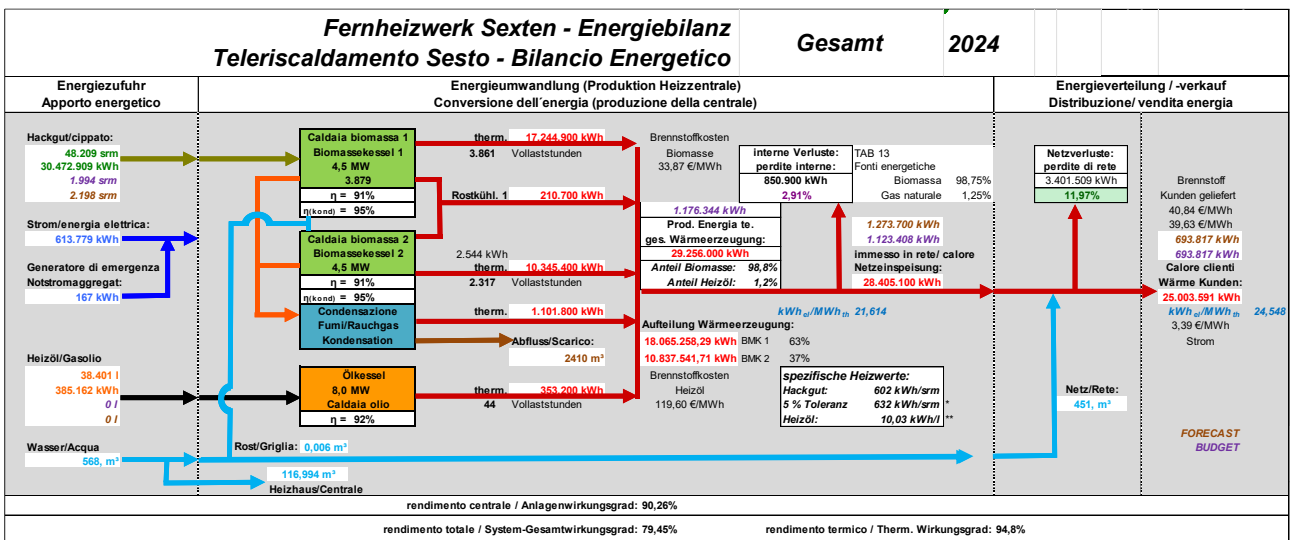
Fernheizwerk Sexten - Energiebilanz
Teleriscaldamento Sesto - Bilancio Energetico

Gesamt 2024

Energiezufuhr
Apporto energetico

Energieumwandlung (Produktion Heizzentrale)
Conversione dell´energia (produzione della centrale)

Energieverteilung / -verkauf
Distribuzione/ vendita energia

Hackgut/cippato:
48.209 srm
30.472.909 kWh
1.994 srm
2.198 srm

Strom/energia elettrica:
613.779 kWh

Generatore di emergenza
Notstromaggregat:
167 kWh

Heizöl/Gasolio
38.401 l
385.162 kWh
0 l
0 l

Wasser/Acqua
568, m³

Caldaia biomassa 1
Biomassekessel 1
4,5 MW
3.879
η = 91%
η(kond) = 95%

Caldaia biomassa 2
Biomassekessel 2
4,5 MW
η = 91%
η(kond) = 95%

Condensazione
Fumi/Rauchgas
Kondensation

Ölkessel
8,0 MW
Caldaia olio
η = 92%

therm. 17.244.900 kWh
3.861 Vollaststunden

Rostkühl. 1 210.700 kWh

2.544 kWh
therm. 10.345.400 kWh
2.317 Vollaststunden

therm. 1.101.800 kWh

Abfluss/Scarico:
2410 m³

therm. 353.200 kWh
44 Vollaststunden

Rost/Griglia: 0,006 m³

116,994 m³
Heizhaus/Centrale

Brennstoffkosten
Biomasse
33,87 €/MWh

interne Verluste:
perdite interne:
850.900 kWh
2,91%

TAB 13
Fonti energetiche
Biomassa 98,75%
Gas naturale 1,25%

1.176.344 kWh
Prod. Energia te.
ges. Wärmeerzeugung:
29.256.000 kWh
Anteil Biomasse: 98,8%
Anteil Heizöl: 1,2%

1.273.700 kWh
1.123.408 kWh
immesso in rete/ calore
Netzeinspeisung:
28.405.100 kWh

kWh$_{el}$/MWh$_{th}$ 21,614

Aufteilung Wärmeerzeugung:
18.065.258,29 kWh BMK 1 63%
10.837.541,71 kWh BMK 2 37%

Brennstoffkosten
Heizöl
119,60 €/MWh

spezifische Heizwerte:
Hackgut: 602 kWh/srm
5 % Toleranz 632 kWh/srm *
Heizöl: 10,03 kWh/l **

Netzverluste:
perdite di rete
3.401.509 kWh
11,97%

Netz/Rete:
451, m³

Brennstoff
Kunden geliefert
40,84 €/MWh
39,63 €/MWh
693.817 kWh
693.817 kWh
Calore clienti
Wärme Kunden:
25.003.591 kWh
kWh$_{el}$/MWh$_{th}$ 24,548
3,39 €/MWh
Strom

FORECAST
BUDGET

rendimento centrale / Anlagenwirkungsgrad: 90,26%

rendimento totale / System-Gesamtwirkungsgrad: 79,45%
rendimento termico / Therm. Wirkungsgrad: 94,8%